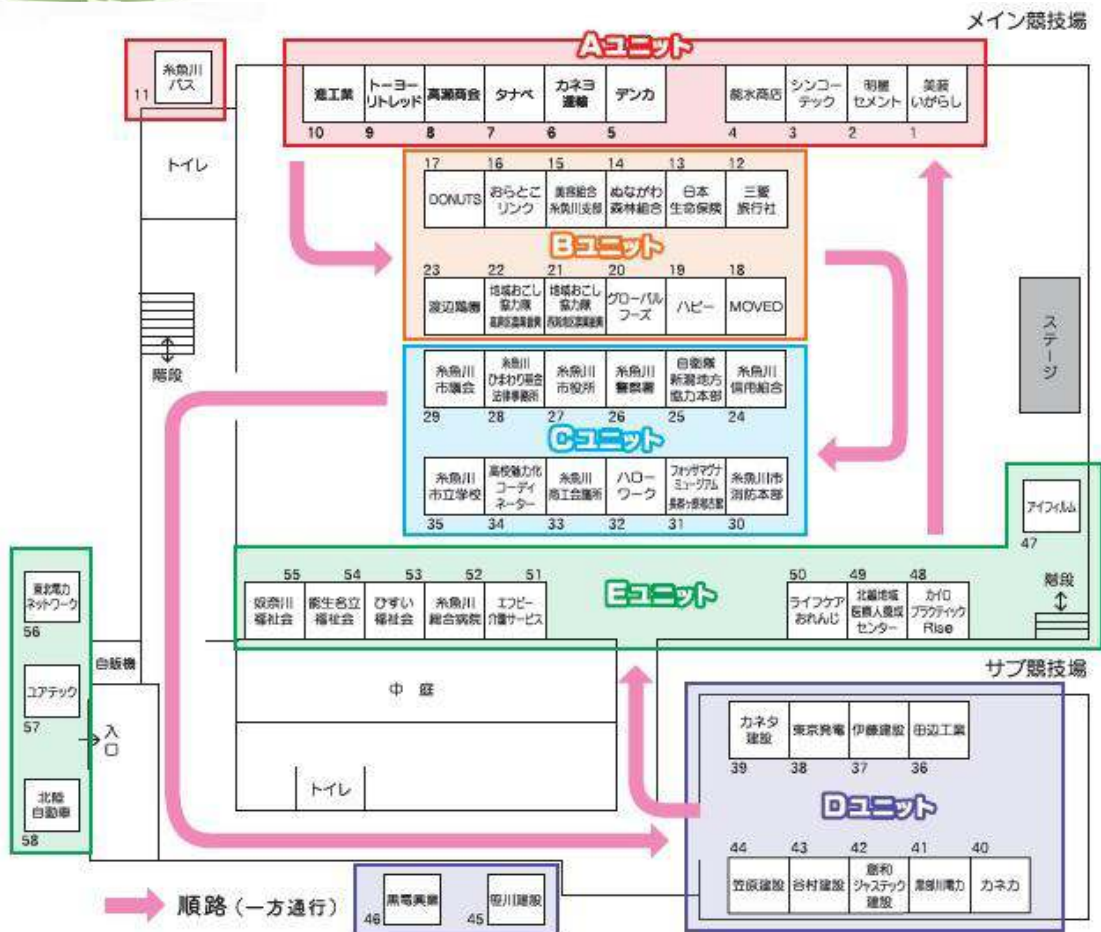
メイン競技場

Aユニット

糸魚川バス 11

進工業 10
トーヨーリトレッド 9
高瀬商会 8
タナベ 7
カネヨ運輸 6
デンカ 5
能水商店 4
シンコーテック 3
明星セメント 2
美薮いがらし 1

トイレ

17 DONUTS
16 おらとこリンク
15 美容組合糸魚川支部
14 ぬながわ森林組合
13 日本生命保険
12 三菱旅行社

Bユニット

23 渡辺鐵工
22 地域おこし協力隊 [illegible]
21 地域おこし協力隊 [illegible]
20 グローバルフーズ
19 ハピー
18 MOVED

階段

ステージ

糸魚川市議会 29
糸魚川ひすわり基金法律事務所 28
糸魚川市役所 27
糸魚川警察署 26
自衛隊新潟地方協力本部 25
糸魚川信用組合 24

Cユニット

糸魚川市立学校 35
高校魅力化コーディネーター 34
糸魚川商工会議所 33
ハローワーク 32
フォッサマグナミュージアム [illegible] 31
糸魚川市消防本部 30

アイフィルム 47

階段

東北電力ネットワーク 56

55 奴奈川福祉会
54 能生名立福祉会
53 ひすい福祉会
52 糸魚川総合病院
51 エフビー介護サービス

Eユニット

50 ライフケアおれんじ
49 北陸地域医療人養成センター
48 カイロプラクティックRise

自販機

ユアテック 57

入口

中庭

サブ競技場

カネタ建設 39
東京発電 38
伊藤建設 37
田辺工業 36

トイレ

北陸自動車 58

Dユニット

44 笠原建設
43 谷村建設
42 創和ジャステック建設
41 黒部川電力
40 カネカ

順路（一方通行）

黒場興業 46
笹川建設 45